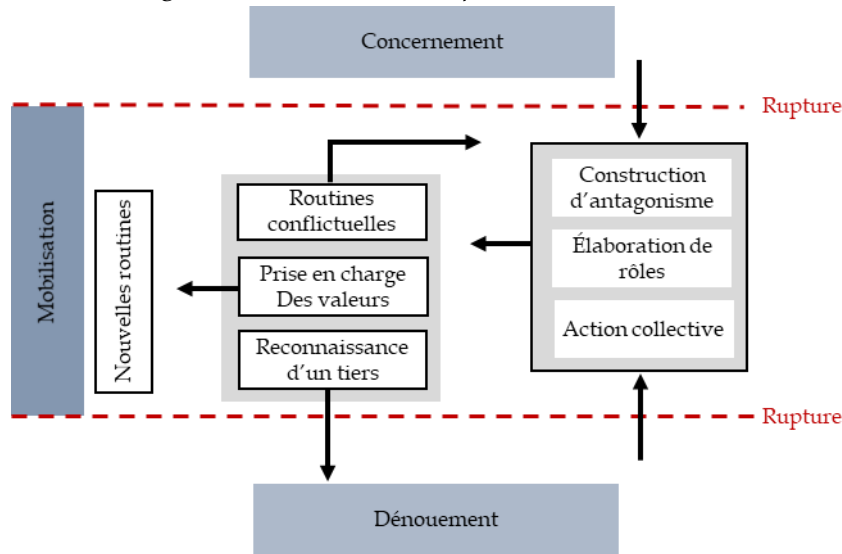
Concernement

Rupture

Mobilisation

Nouvelles routines

Routines conflictuelles

Prise en charge Des valeurs

Reconnaissance d'un tiers

Construction d'antagonisme

Élaboration de rôles

Action collective

Rupture

Dénouement